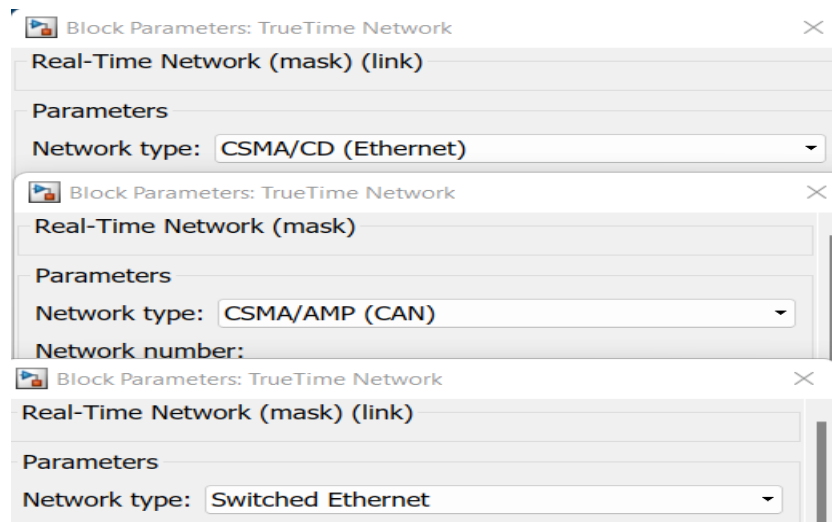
Block Parameters: TrueTime Network

Real-Time Network (mask) (link)

Parameters

Network type: CSMA/CD (Ethernet)

Block Parameters: TrueTime Network

Real-Time Network (mask)

Parameters

Network type: CSMA/AMP (CAN)

Network number:

Block Parameters: TrueTime Network

Real-Time Network (mask) (link)

Parameters

Network type: Switched Ethernet